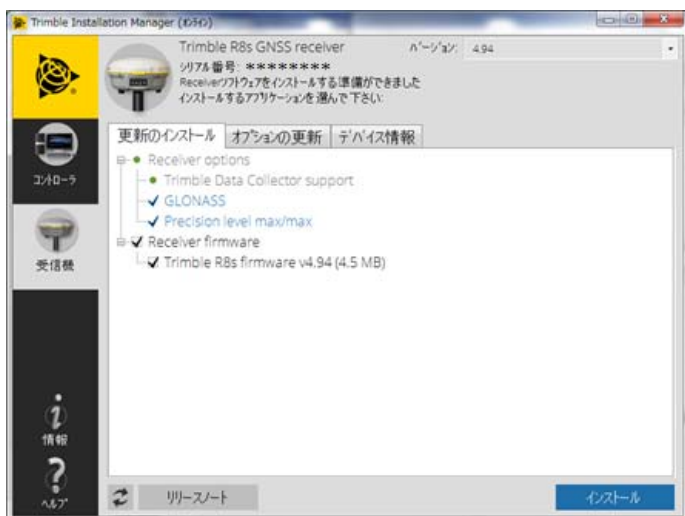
Trimble Installation Manager (ｵﾝﾗｲﾝ)

Trimble R8s GNSS receiver
ﾊﾞｰｼﾞｮﾝ: 4.94
ｼﾘｱﾙ番号: ********
Receiverｿﾌﾄｳｪｱをｲﾝｽﾄｰﾙする準備ができました
ｲﾝｽﾄｰﾙするｱﾌﾟﾘｹｰｼｮﾝを選んで下さい:

ｺﾝﾄﾛｰﾗ
受信機

更新のｲﾝｽﾄｰﾙ
ｵﾌﾟｼｮﾝの更新
ﾃﾞﾊﾞｲｽ情報

Receiver options
Trimble Data Collector support
GLONASS
Precision level max/max
Receiver firmware
Trimble R8s firmware v4.94 (4.5 MB)

情報
ﾍﾙﾌﾟ

ﾘﾘｰｽﾉｰﾄ
ｲﾝｽﾄｰﾙ